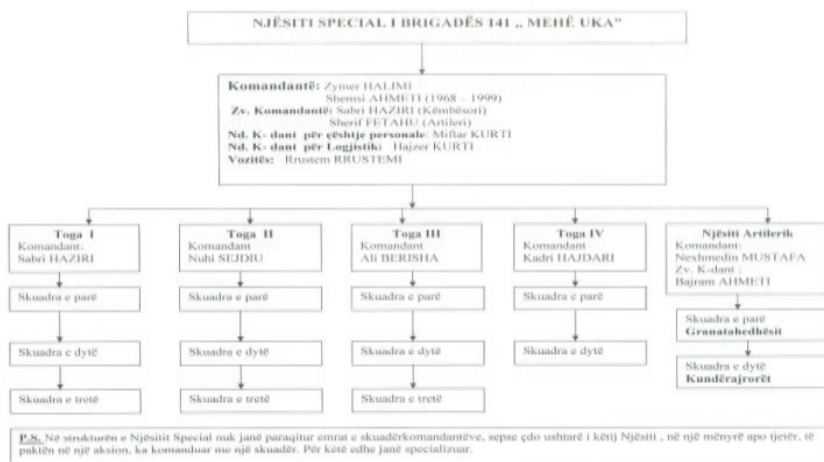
NJËSITI SPECIAL I BRIGADËS 141 „ MEHË UKA"

Komandantë: Zymer HALIMI
Shemsi AHMETI (1968 – 1999)
Zv. Komandantë: Sabri HAZIRI (Këmbësori)
Sherif FETAHU (Artileri)
Nd. K- dant për çështje personale: Miftar KURTI
Nd. K- dant për Logjistikë: Hajzer KURTI
Vozitës: Rrustem RRUSTEMI

Toga I
Komandant:
Sabri HAZIRI

Skuadra e parë

Skuadra e dytë

Skuadra e tretë

Toga II
Komandant
Nuhi SEJDIU

Skuadra e parë

Skuadra e dytë

Skuadra e tretë

Toga III
Komandant
Ali BERISHA

Skuadra e parë

Skuadra e dytë

Skuadra e tretë

Toga IV
Komandant
Kadri HAJDARI

Skuadra e parë

Skuadra e dytë

Njësiti Artilerik
Komandant:
Nexhmedin MUSTAFA
Zv. K-dant :
Bajram AHMETI

Skuadra e parë
Granatahedhësit

Skuadra e dytë
Kundërajrorët

P.S. Në strukturën e Njësitit Special nuk janë paraqitur emrat e skuadërkomandantëve, sepse çdo ushtarë i këtij Njësiti , në një mënyrë apo tjetër, të paktën në një aksion, ka komanduar me një skuadër. Për këtë edhe janë specializuar.